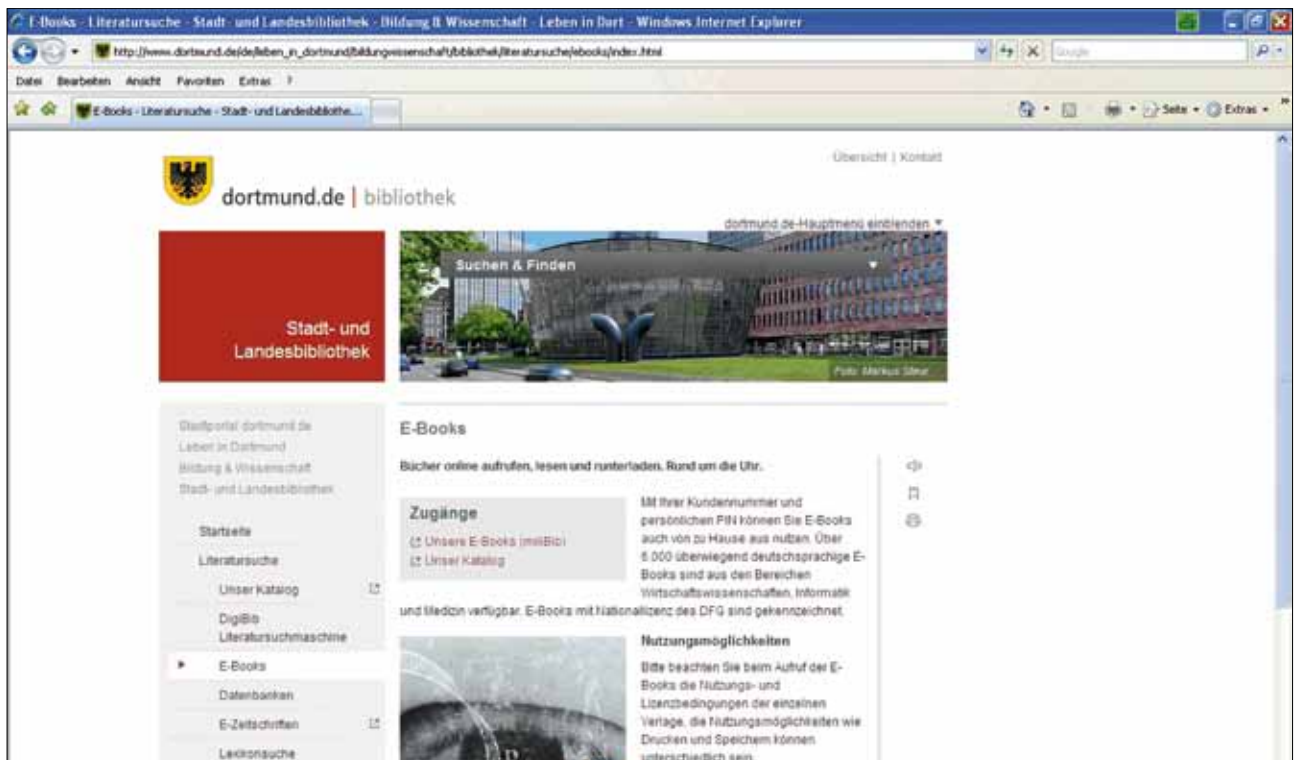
E-Books - Literatursuche - Stadt- und Landesbibliothek - Bildung & Wissenschaft - Leben in Dort - Windows Internet Explorer

http://www.dortmund.de/de/leben_in_dortmund/bildungwissenschaft/bibliothek/literatursuche/ebooks/index.html

Google

Datei Bearbeiten Ansicht Favoriten Extras ?

E-Books - Literatursuche - Stadt- und Landesbibliothe...

Seite Extras

Übersicht | Kontakt

dortmund.de | bibliothek

dortmund.de-Hauptmenü einblenden

Suchen & Finden

Stadt- und Landesbibliothek

Foto: Markus Steur

Stadtportal dortmund.de
Leben in Dortmund
Bildung & Wissenschaft
Stadt- und Landesbibliothek

Startseite
Literatursuche
Unser Katalog
DigiBib Literatursuchmaschine
E-Books
Datenbanken
E-Zeitschriften
Lexikonsuche

E-Books

Bücher online aufrufen, lesen und runterladen. Rund um die Uhr.

Zugänge
Unsere E-Books (miliBib)
Unser Katalog

Mit Ihrer Kundennummer und persönlichen PIN können Sie E-Books auch von zu Hause aus nutzen. Über 6.000 überwiegend deutschsprachige E-Books sind aus den Bereichen Wirtschaftswissenschaften, Informatik und Medizin verfügbar. E-Books mit Nationallizenz des DFG sind gekennzeichnet.

Nutzungsmöglichkeiten

Bitte beachten Sie beim Aufruf der E-Books die Nutzungs- und Lizenzbedingungen der einzelnen Verlage, die Nutzungsmöglichkeiten wie Drucken und Speichern können unterschiedlich sein.